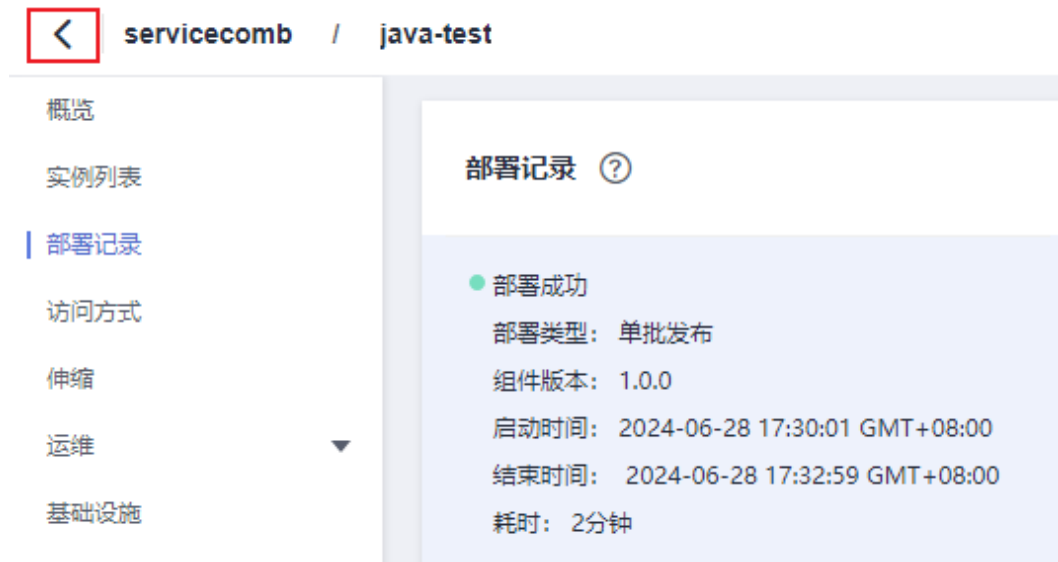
servicecomb / java-test

概览
实例列表
部署记录
访问方式
伸缩
运维
基础设施

部署记录 ?

部署成功
部署类型：单批发布
组件版本：1.0.0
启动时间：2024-06-28 17:30:01 GMT+08:00
结束时间： 2024-06-28 17:32:59 GMT+08:00
耗时：2分钟